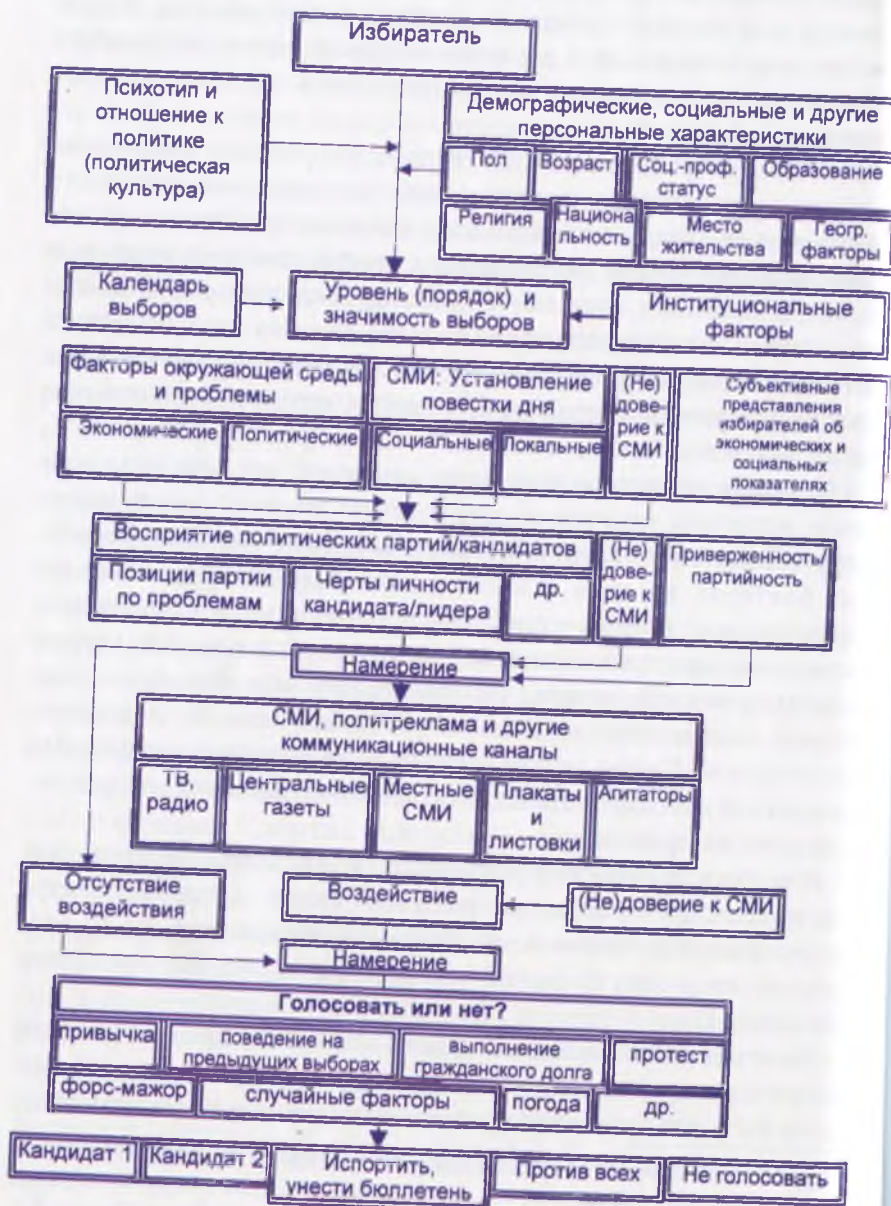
Избиратель

Психотип и отношение к политике (политическая культура)

Демографические, социальные и другие персональные характеристики

Пол

Возраст

Соц.-проф. статус

Образование

Религия

Национальность

Место жительства

Геогр. факторы

Календарь выборов

Уровень (порядок) и значимость выборов

Институциональные факторы

Факторы окружающей среды и проблемы

СМИ: Установление повестки дня

(Не) доверие к СМИ

Субъективные представления избирателей об экономических и социальных показателях

Экономические

Политические

Социальные

Локальные

Восприятие политических партий/кандидатов

(Не) доверие к СМИ

Приверженность/ партийность

Позиции партии по проблемам

Черты личности кандидата/лидера

др.

Намерение

СМИ, политреклама и другие коммуникационные каналы

ТВ, радио

Центральные газеты

Местные СМИ

Плакаты и листовки

Агитаторы

Отсутствие воздействия

Воздействие

(Не)доверие к СМИ

Намерение

Голосовать или нет?

привычка

поведение на предыдущих выборах

выполнение гражданского долга

протест

форс-мажор

случайные факторы

погода

др.

Кандидат 1

Кандидат 2

Испортить, унести бюллетень

Против всех

Не голосовать